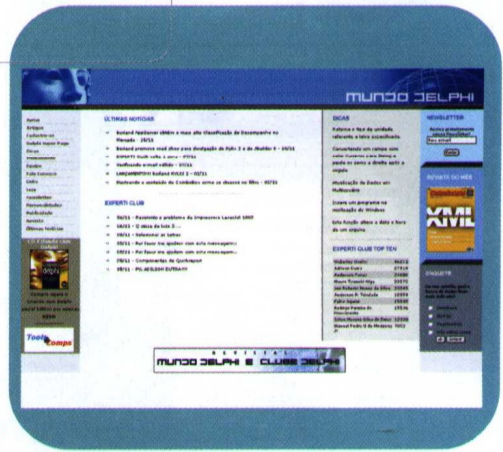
MUNDO DELPHI

ÚLTIMAS NOTÍCIAS

Borland Apresenta Delphi 8 para Microsoft .NET

EXPERTI CLUB

DICAS

EXPERTI CLUB TOP TEN

NEWSLETTER

REVISTA DO MÊS

XML

ENQUETE

MUNDO DELPHI E CLUBE DELPHI

Tools Comps

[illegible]